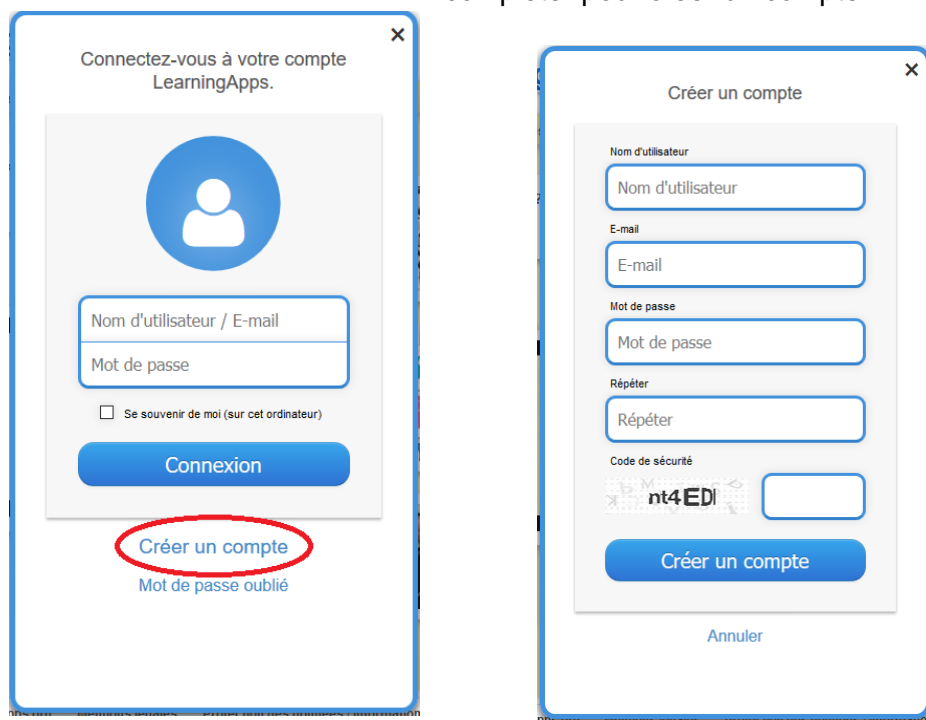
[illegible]

×

Connectez-vous à votre compte LearningApps.

Nom d'utilisateur / E-mail

Mot de passe

Se souvenir de moi (sur cet ordinateur)

Connexion

Créer un compte

Mot de passe oublié

×

Créer un compte

Nom d'utilisateur

Nom d'utilisateur

E-mail

E-mail

Mot de passe

Mot de passe

Répéter

Répéter

Code de sécurité

nt4EDl

Créer un compte

Annuler